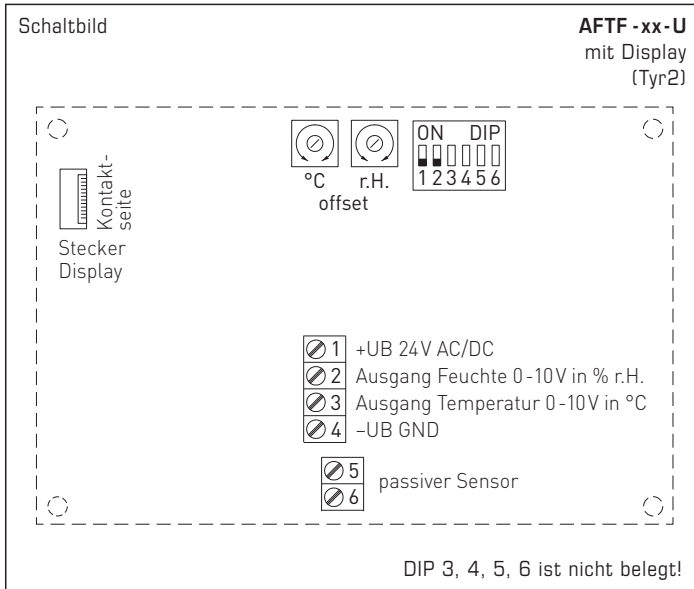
Schaltbild

**AFTF -xx-U**
mit Display
(Tyr2)

ON DIP
1 2 3 4 5 6

°C r.H.
offset

Kontaktseite

Stecker
Display

1 +UB 24V AC/DC
2 Ausgang Feuchte 0 -10V in % r.H.
3 Ausgang Temperatur 0 -10V in °C
4 –UB GND

5
6 passiver Sensor

DIP 3, 4, 5, 6 ist nicht belegt!